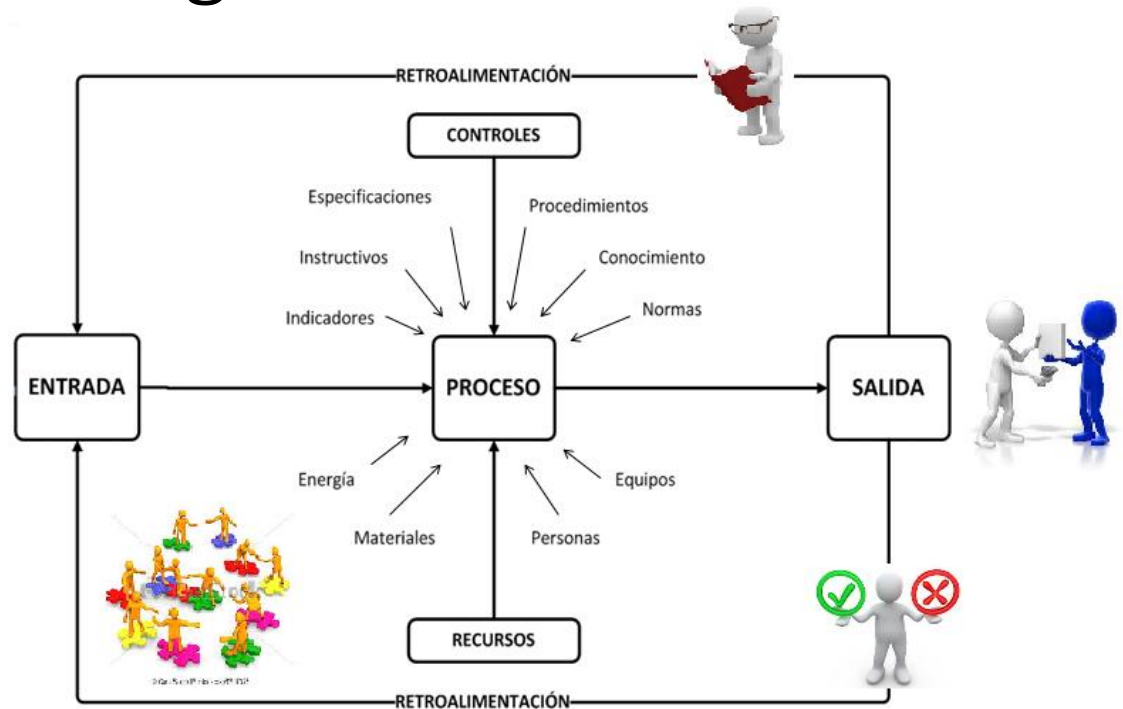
RETROALIMENTACIÓN

CONTROLES

Especificaciones

Procedimientos

Instructivos

Conocimiento

Indicadores

Normas

ENTRADA

PROCESO

SALIDA

Energía

Equipos

Materiales

Personas

RECURSOS

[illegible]

RETROALIMENTACIÓN